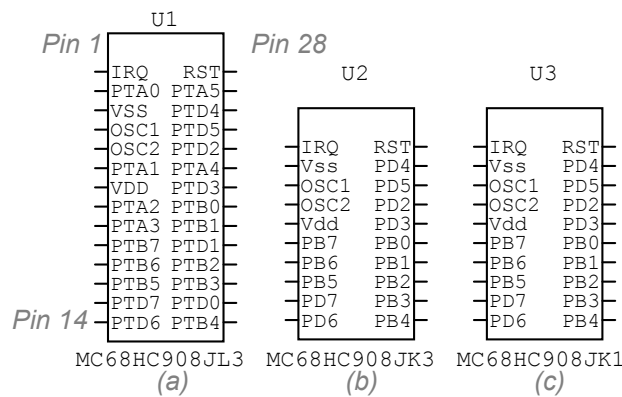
U1

Pin 1

Pin 28

IRQ RST
PTA0 PTA5
VSS PTD4
OSC1 PTD5
OSC2 PTD2
PTA1 PTA4
VDD PTD3
PTA2 PTB0
PTA3 PTB1
PTB7 PTD1
PTB6 PTB2
PTB5 PTB3
PTD7 PTD0
PTD6 PTB4

Pin 14

MC68HC908JL3
(a)

U2

IRQ RST
Vss PD4
OSC1 PD5
OSC2 PD2
Vdd PD3
PB7 PB0
PB6 PB1
PB5 PB2
PD7 PB3
PD6 PB4

MC68HC908JK3
(b)

U3

IRQ RST
Vss PD4
OSC1 PD5
OSC2 PD2
Vdd PD3
PB7 PB0
PB6 PB1
PB5 PB2
PD7 PB3
PD6 PB4

MC68HC908JK1
(c)